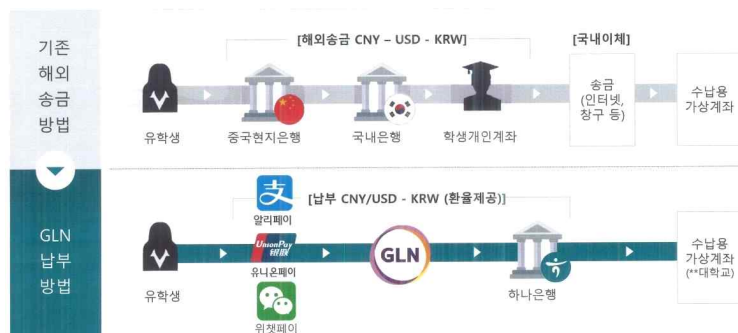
기존 해외 송금 방법

[해외송금 CNY – USD - KRW]

[국내이체]

유학생

중국현지은행

국내은행

학생개인계좌

송금 (인터넷, 창구 등)

수납용 가상계좌

GLN 납부 방법

[납부 CNY/USD - KRW (환율제공)]

알리페이

UnionPay 银联

유니온페이

위챗페이

유학생

GLN

하나은행

수납용 가상계좌 (**대학교)